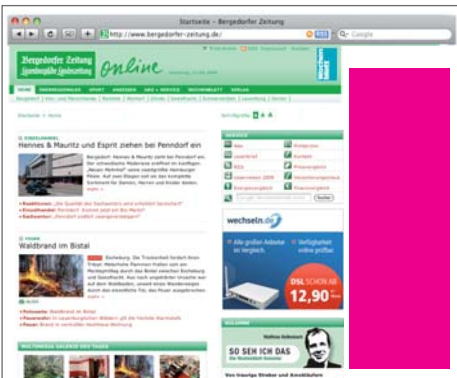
Startseite - Bergedorfer Zeitung

http://www.bergedorfer-zeitung.de/

Google

Bergedorfer Zeitung

Online

Hennes & Mauritz und Esprit ziehen bei Penndorf ein

Waldbrand im Bistal

wechseln.de

DSL SCHON AB 12,90

SO SEH ICH DAS